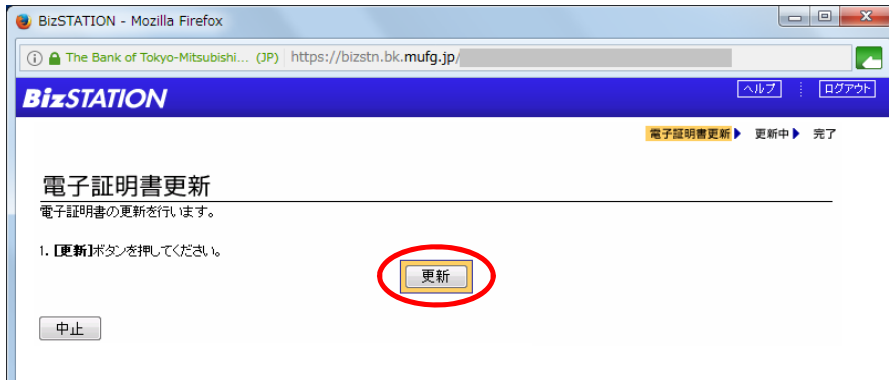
BizSTATION - Mozilla Firefox

The Bank of Tokyo-Mitsubishi... (JP) https://bizstn.bk.mufg.jp/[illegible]

BizSTATION

ヘルプ ログアウト

電子証明書更新 ▶ 更新中 ▶ 完了

電子証明書更新

電子証明書の更新を行います。

1. [更新]ボタンを押してください。

更新

中止